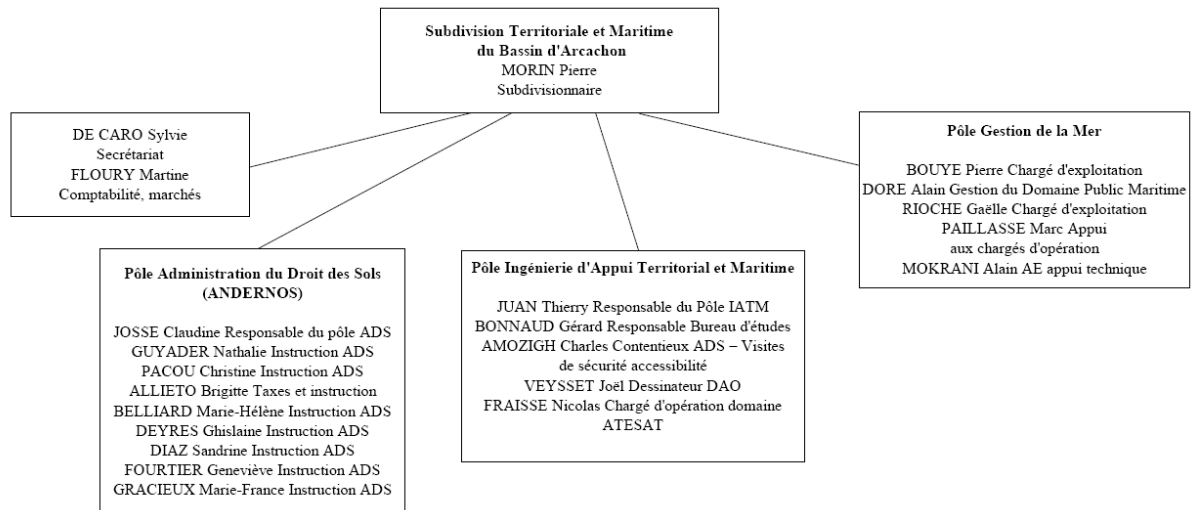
**Subdivision Territoriale et Maritime du Bassin d'Arcachon**
MORIN Pierre
Subdivisionnaire

DE CARO Sylvie
Secrétariat
FLOURY Martine
Comptabilité, marchés

**Pôle Gestion de la Mer**

BOUYE Pierre Chargé d'exploitation
DORE Alain Gestion du Domaine Public Maritime
RIOCHE Gaëlle Chargé d'exploitation
PAILLASSE Marc Appui aux chargés d'opération
MOKRANI Alain AE appui technique

**Pôle Administration du Droit des Sols (ANDERNOS)**

JOSSE Claudine Responsable du pôle ADS
GUYADER Nathalie Instruction ADS
PACOU Christine Instruction ADS
ALLIETO Brigitte Taxes et instruction
BELLIARD Marie-Hélène Instruction ADS
DEYRES Ghislaine Instruction ADS
DIAZ Sandrine Instruction ADS
FOURTIER Geneviève Instruction ADS
GRACIEUX Marie-France Instruction ADS

**Pôle Ingénierie d'Appui Territorial et Maritime**

JUAN Thierry Responsable du Pôle IATM
BONNAUD Gérard Responsable Bureau d'études
AMOZIGH Charles Contentieux ADS – Visites de sécurité accessibilité
VEYSSET Joël Dessinateur DAO
FRAISSE Nicolas Chargé d'opération domaine
ATESAT